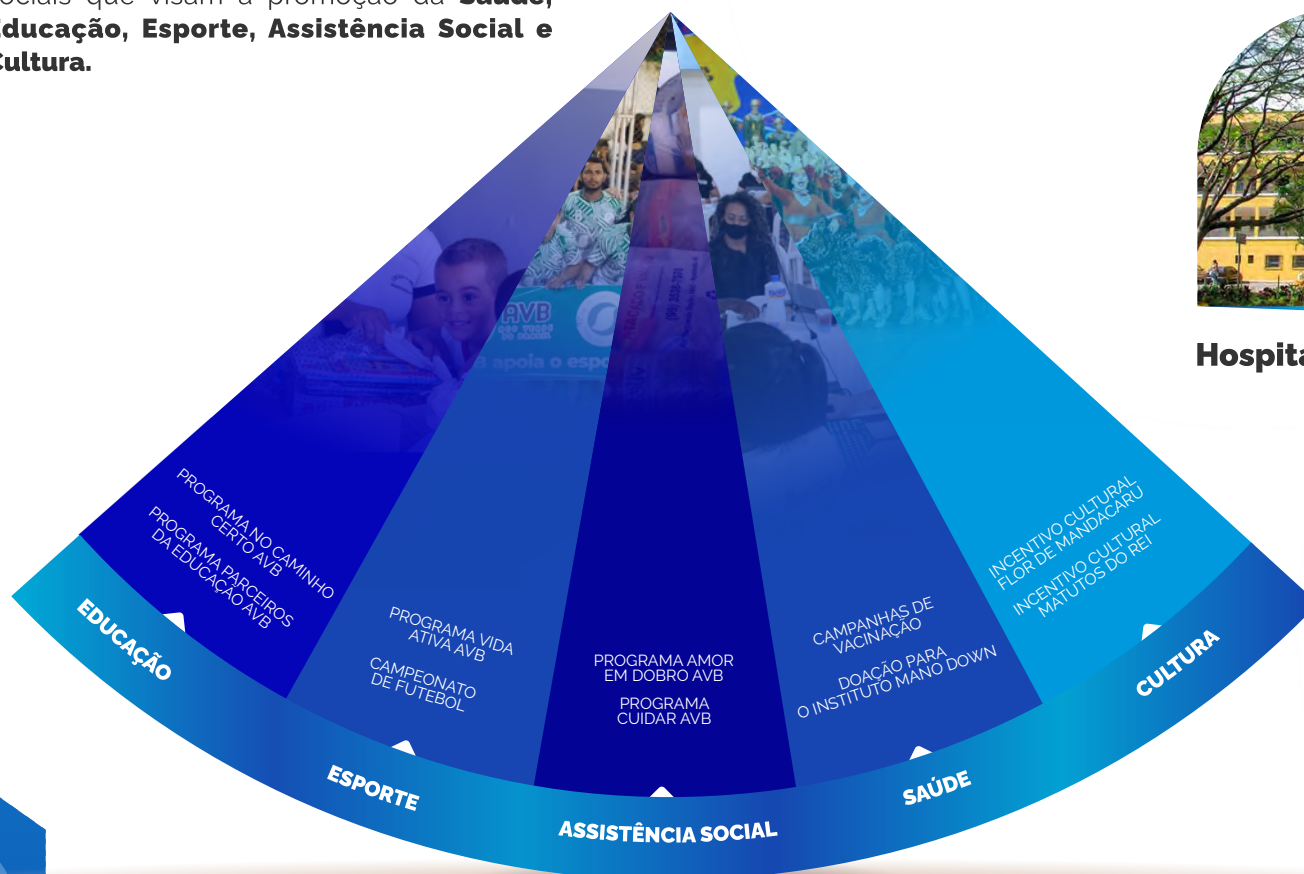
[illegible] que visam a promoção da Saúde, Educação, Esporte, Assistência Social e Cultura.

AVB
B apoia o espo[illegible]

PROGRAMA NO CAMINHO CERTO AVB
PROGRAMA PARCEIROS DA EDUCAÇÃO AVB
EDUCAÇÃO

PROGRAMA VIDA ATIVA AVB
CAMPEONATO DE FUTEBOL
ESPORTE

PROGRAMA AMOR EM DOBRO AVB
PROGRAMA CUIDAR AVB
ASSISTÊNCIA SOCIAL

CAMPANHAS DE VACINAÇÃO
DOAÇÃO PARA O INSTITUTO MANO DOWN
SAÚDE

INCENTIVO CULTURAL-FLOR DE MANDACARU
INCENTIVO CULTURAL MATUTOS DO REI
CULTURA

Hospita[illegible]